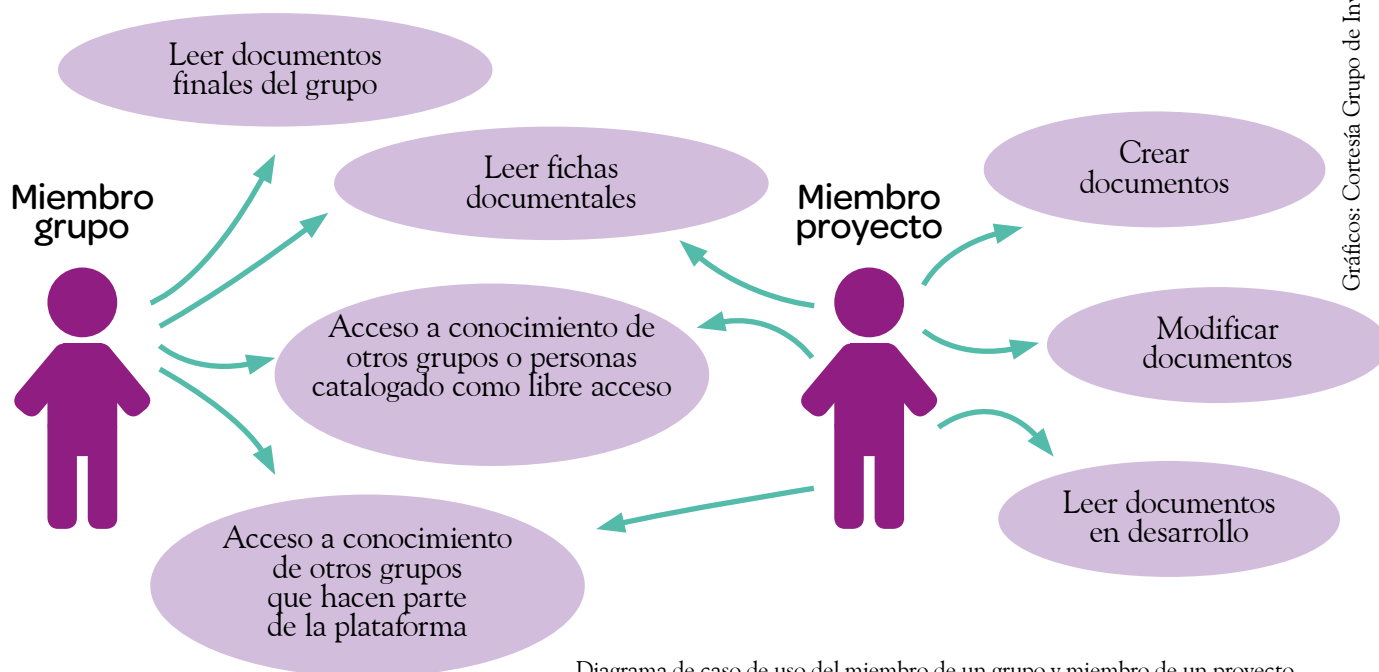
Leer documentos finales del grupo

Leer fichas documentales

Miembro grupo

Miembro proyecto

Crear documentos

Modificar documentos

Acceso a conocimiento de otros grupos o personas catalogado como libre acceso

Leer documentos en desarrollo

Acceso a conocimiento de otros grupos que hacen parte de la plataforma

Gráficos: Cortesía Grupo de Inv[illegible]

Diagrama de caso de uso del miembro de un grupo y miembro de un proyecto